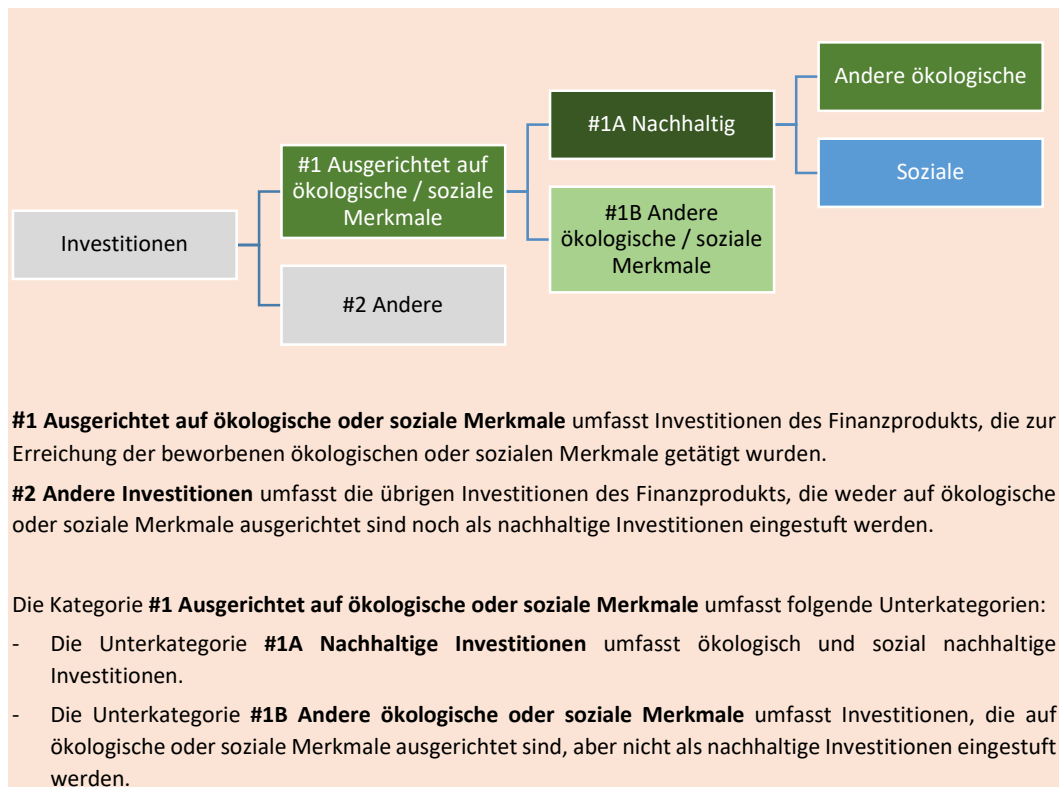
Investitionen

#1 Ausgerichtet auf ökologische / soziale Merkmale

#2 Andere

#1A Nachhaltig

#1B Andere ökologische / soziale Merkmale

Andere ökologische

Soziale

**#1 Ausgerichtet auf ökologische oder soziale Merkmale** umfasst Investitionen des Finanzprodukts, die zur Erreichung der beworbenen ökologischen oder sozialen Merkmale getätigt wurden.

**#2 Andere Investitionen** umfasst die übrigen Investitionen des Finanzprodukts, die weder auf ökologische oder soziale Merkmale ausgerichtet sind noch als nachhaltige Investitionen eingestuft werden.

Die Kategorie **#1 Ausgerichtet auf ökologische oder soziale Merkmale** umfasst folgende Unterkategorien:

- Die Unterkategorie **#1A Nachhaltige Investitionen** umfasst ökologisch und sozial nachhaltige Investitionen.
- Die Unterkategorie **#1B Andere ökologische oder soziale Merkmale** umfasst Investitionen, die auf ökologische oder soziale Merkmale ausgerichtet sind, aber nicht als nachhaltige Investitionen eingestuft werden.